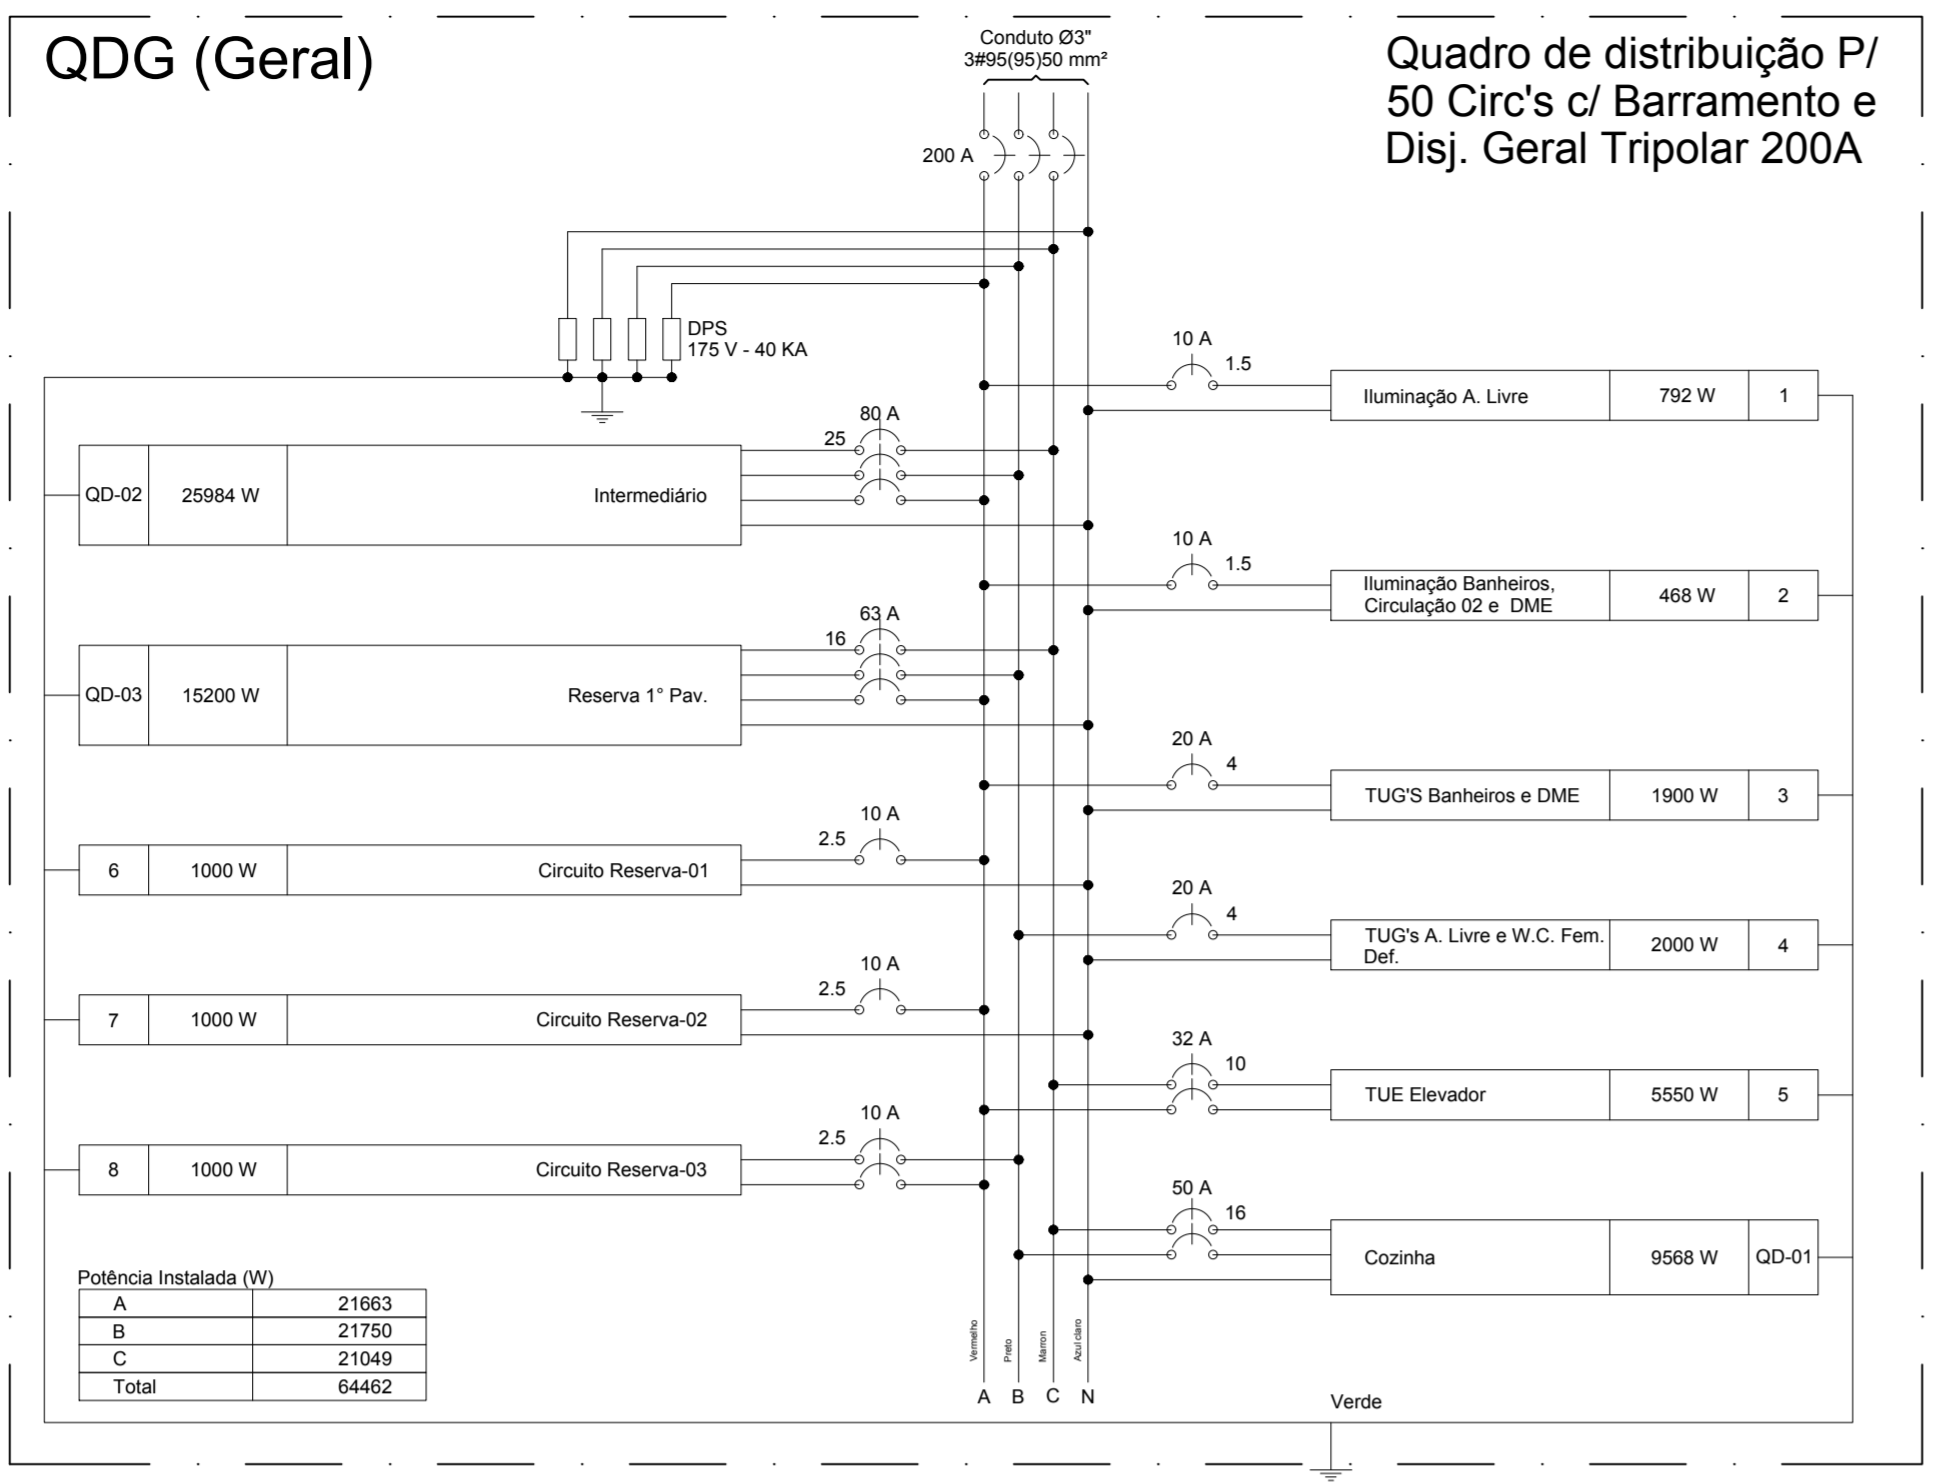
QDG (Geral)

Conduto Ø3"
3#95(95)50 mm²

Quadro de distribuição P/ 50 Circ's c/ Barramento e Disj. Geral Tripolar 200A

200 A

DPS
175 V - 40 KA

10 A
1.5

| Iluminação A. Livre | 792 W | 1 |
|---|---|---|

80 A
25

| QD-02 | 25984 W | Intermediário |
|---|---|---|

10 A
1.5

| Iluminação Banheiros, Circulação 02 e DME | 468 W | 2 |
|---|---|---|

63 A
16

| QD-03 | 15200 W | Reserva 1° Pav. |
|---|---|---|

20 A
4

| TUG'S Banheiros e DME | 1900 W | 3 |
|---|---|---|

10 A
2.5

| 6 | 1000 W | Circuito Reserva-01 |
|---|---|---|

20 A
4

| TUG's A. Livre e W.C. Fem. Def. | 2000 W | 4 |
|---|---|---|

10 A
2.5

| 7 | 1000 W | Circuito Reserva-02 |
|---|---|---|

32 A
10

| TUE Elevador | 5550 W | 5 |
|---|---|---|

10 A
2.5

| 8 | 1000 W | Circuito Reserva-03 |
|---|---|---|

50 A
16

| Cozinha | 9568 W | QD-01 |
|---|---|---|

Potência Instalada (W)

| A | 21663 |
|---|---|
| B | 21750 |
| C | 21049 |
| Total | 64462 |

Vermelho
Preto
Marron
Azul claro

A B C N

Verde